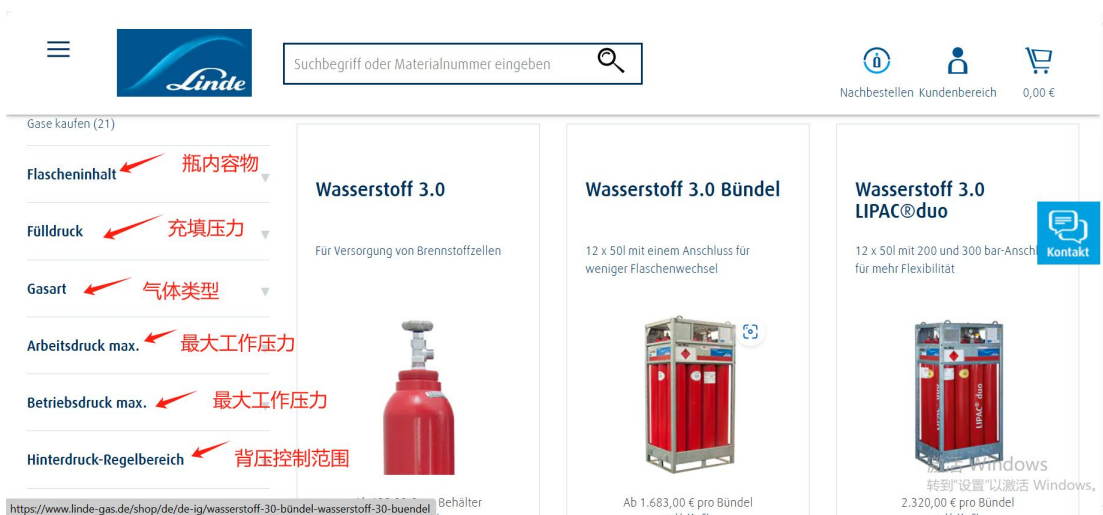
Linde

Suchbegriff oder Materialnummer eingeben

Nachbestellen Kundenbereich 0,00 €

Gase kaufen (21)

Flascheninhalt 瓶内容物

Fülldruck 充填压力

Gasart 气体类型

Arbeitsdruck max. 最大工作压力

Betriebsdruck max. 最大工作压力

Hinterdruck-Regelbereich 背压控制范围

Wasserstoff 3.0

Für Versorgung von Brennstoffzellen

Ab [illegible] Behälter

Wasserstoff 3.0 Bündel

12 x 50l mit einem Anschluss für weniger Flaschenwechsel

Ab 1.683,00 € pro Bündel

Wasserstoff 3.0 LIPAC®duo

12 x 50l mit 200 und 300 bar-Ansch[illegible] für mehr Flexibilität

2.320,00 € pro Bündel

Kontakt

激活 Windows
转到"设置"以激活 Windows。

https://www.linde-gas.de/shop/de/de-ig/wasserstoff-30-bündel-wasserstoff-30-buendel